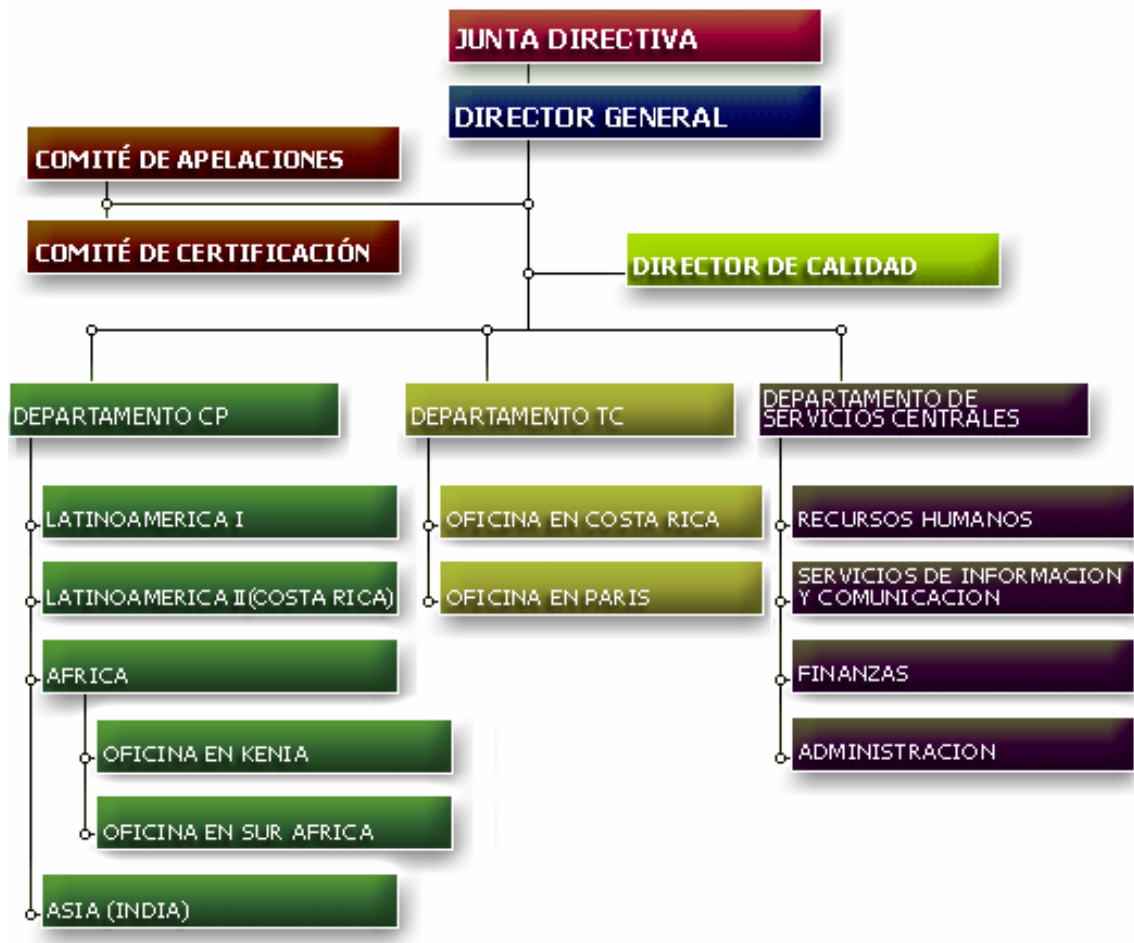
JUNTA DIRECTIVA

DIRECTOR GENERAL

COMITÉ DE APELACIONES

COMITÉ DE CERTIFICACIÓN

DIRECTOR DE CALIDAD

DEPARTAMENTO CP

LATINOAMERICA I

LATINOAMERICA II(COSTA RICA)

AFRICA

OFICINA EN KENIA

OFICINA EN SUR AFRICA

ASIA (INDIA)

DEPARTAMENTO TC

OFICINA EN COSTA RICA

OFICINA EN PARIS

DEPARTAMENTO DE SERVICIOS CENTRALES

RECURSOS HUMANOS

SERVICIOS DE INFORMACION Y COMUNICACION

FINANZAS

ADMINISTRACION